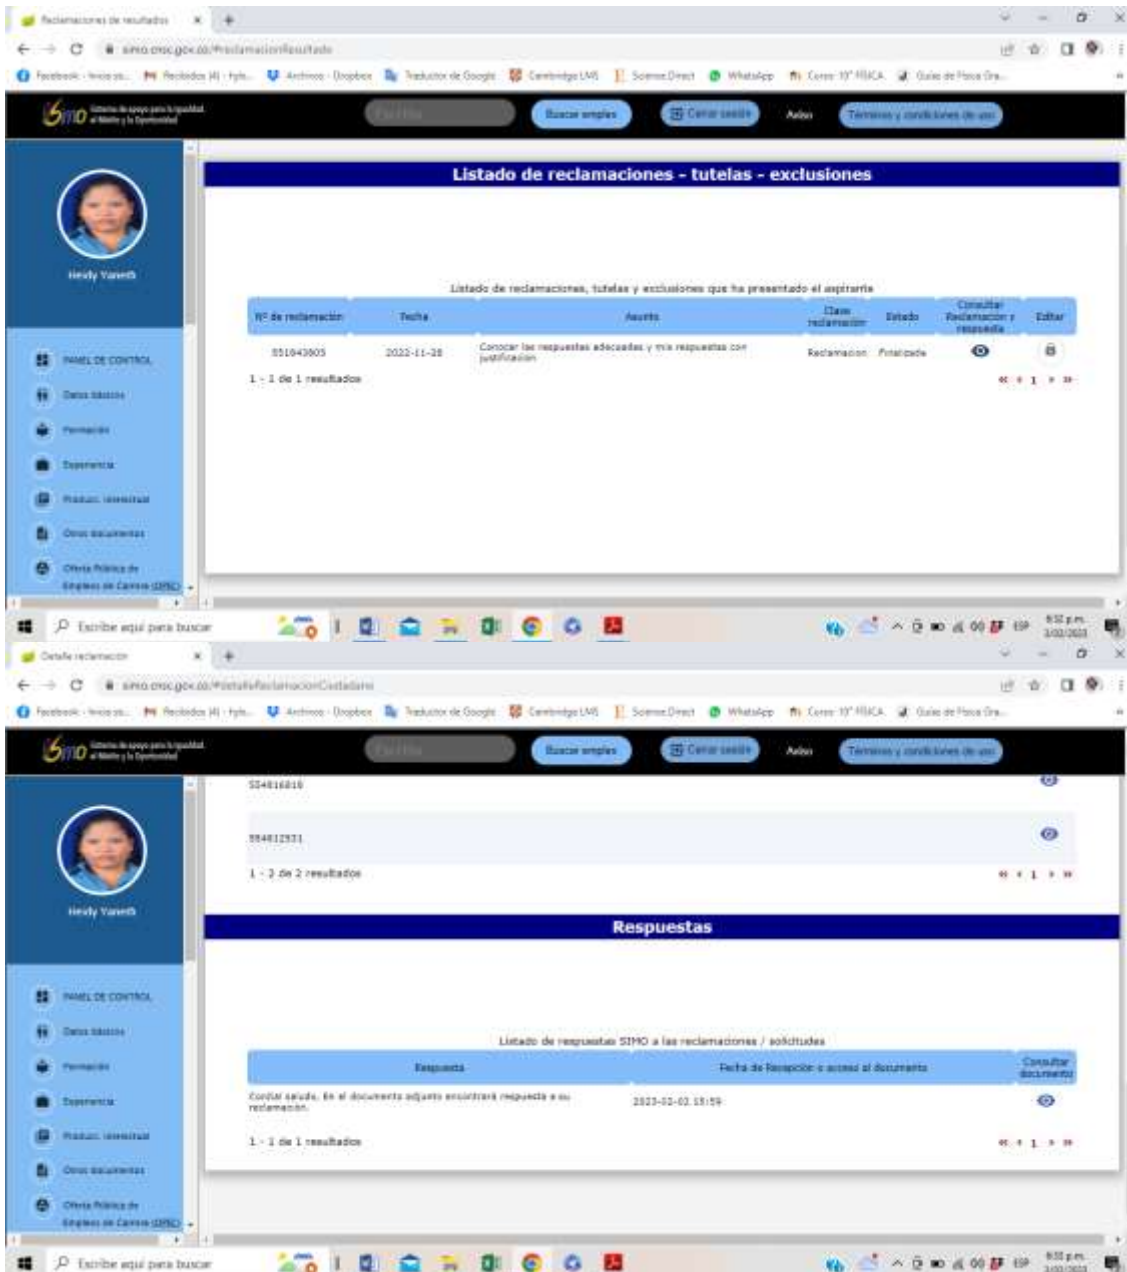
Reclamaciones de resultados

simo.cnsc.gov.co/#ReclamacionResultado

Facebook · Inicia ses... Recibidos (4) · hyls... Archivos · Dropbox Traductor de Google Cambridge LMS ScienceDirect WhatsApp Curso 10° FÍSICA Guías de Física Gra...

SIMO Sistema de apoyo para la Igualdad, el Mérito y la Oportunidad

Buscar empleo Cerrar sesión Aviso Términos y condiciones de uso

Hendy Yaneth

PANEL DE CONTROL
Datos básicos
Formación
Experiencia
Producc. intelectual
Otros documentos
Oferta Pública de Empleos de Carrera (OPEC)

Listado de reclamaciones - tutelas - exclusiones

Listado de reclamaciones, tutelas y exclusiones que ha presentado el aspirante

| Nº de reclamación | Fecha | Asunto | Clase reclamación | Estado | Consultar Reclamación y respuesta | Editar |
|---|---|---|---|---|---|---|
| 551043805 | 2022-11-28 | Conocer las respuestas adecuadas y mis respuestas con justificación | Reclamacion | Finalizada | | |

1 - 1 de 1 resultados

Escribe aquí para buscar

6:32 p.m. 3/02/2023

Detalle reclamación

simo.cnsc.gov.co/#DetalleReclamacionCiudadano

SIMO Sistema de apoyo para la Igualdad, el Mérito y la Oportunidad

Buscar empleo Cerrar sesión Aviso Términos y condiciones de uso

554816816

554812531

1 - 2 de 2 resultados

Hendy Yaneth

PANEL DE CONTROL
Datos básicos
Formación
Experiencia
Producc. intelectual
Otros documentos
Oferta Pública de Empleos de Carrera (OPEC)

Respuestas

Listado de respuestas SIMO a las reclamaciones / solicitudes

| Respuesta | Fecha de Recepción o acceso al documento | Consultar documento |
|---|---|---|
| Cordial saludo. En el documento adjunto encontrará respuesta a su reclamación. | 2023-02-02 15:59 | |

1 - 1 de 1 resultados

Escribe aquí para buscar

6:33 p.m. 3/02/2023